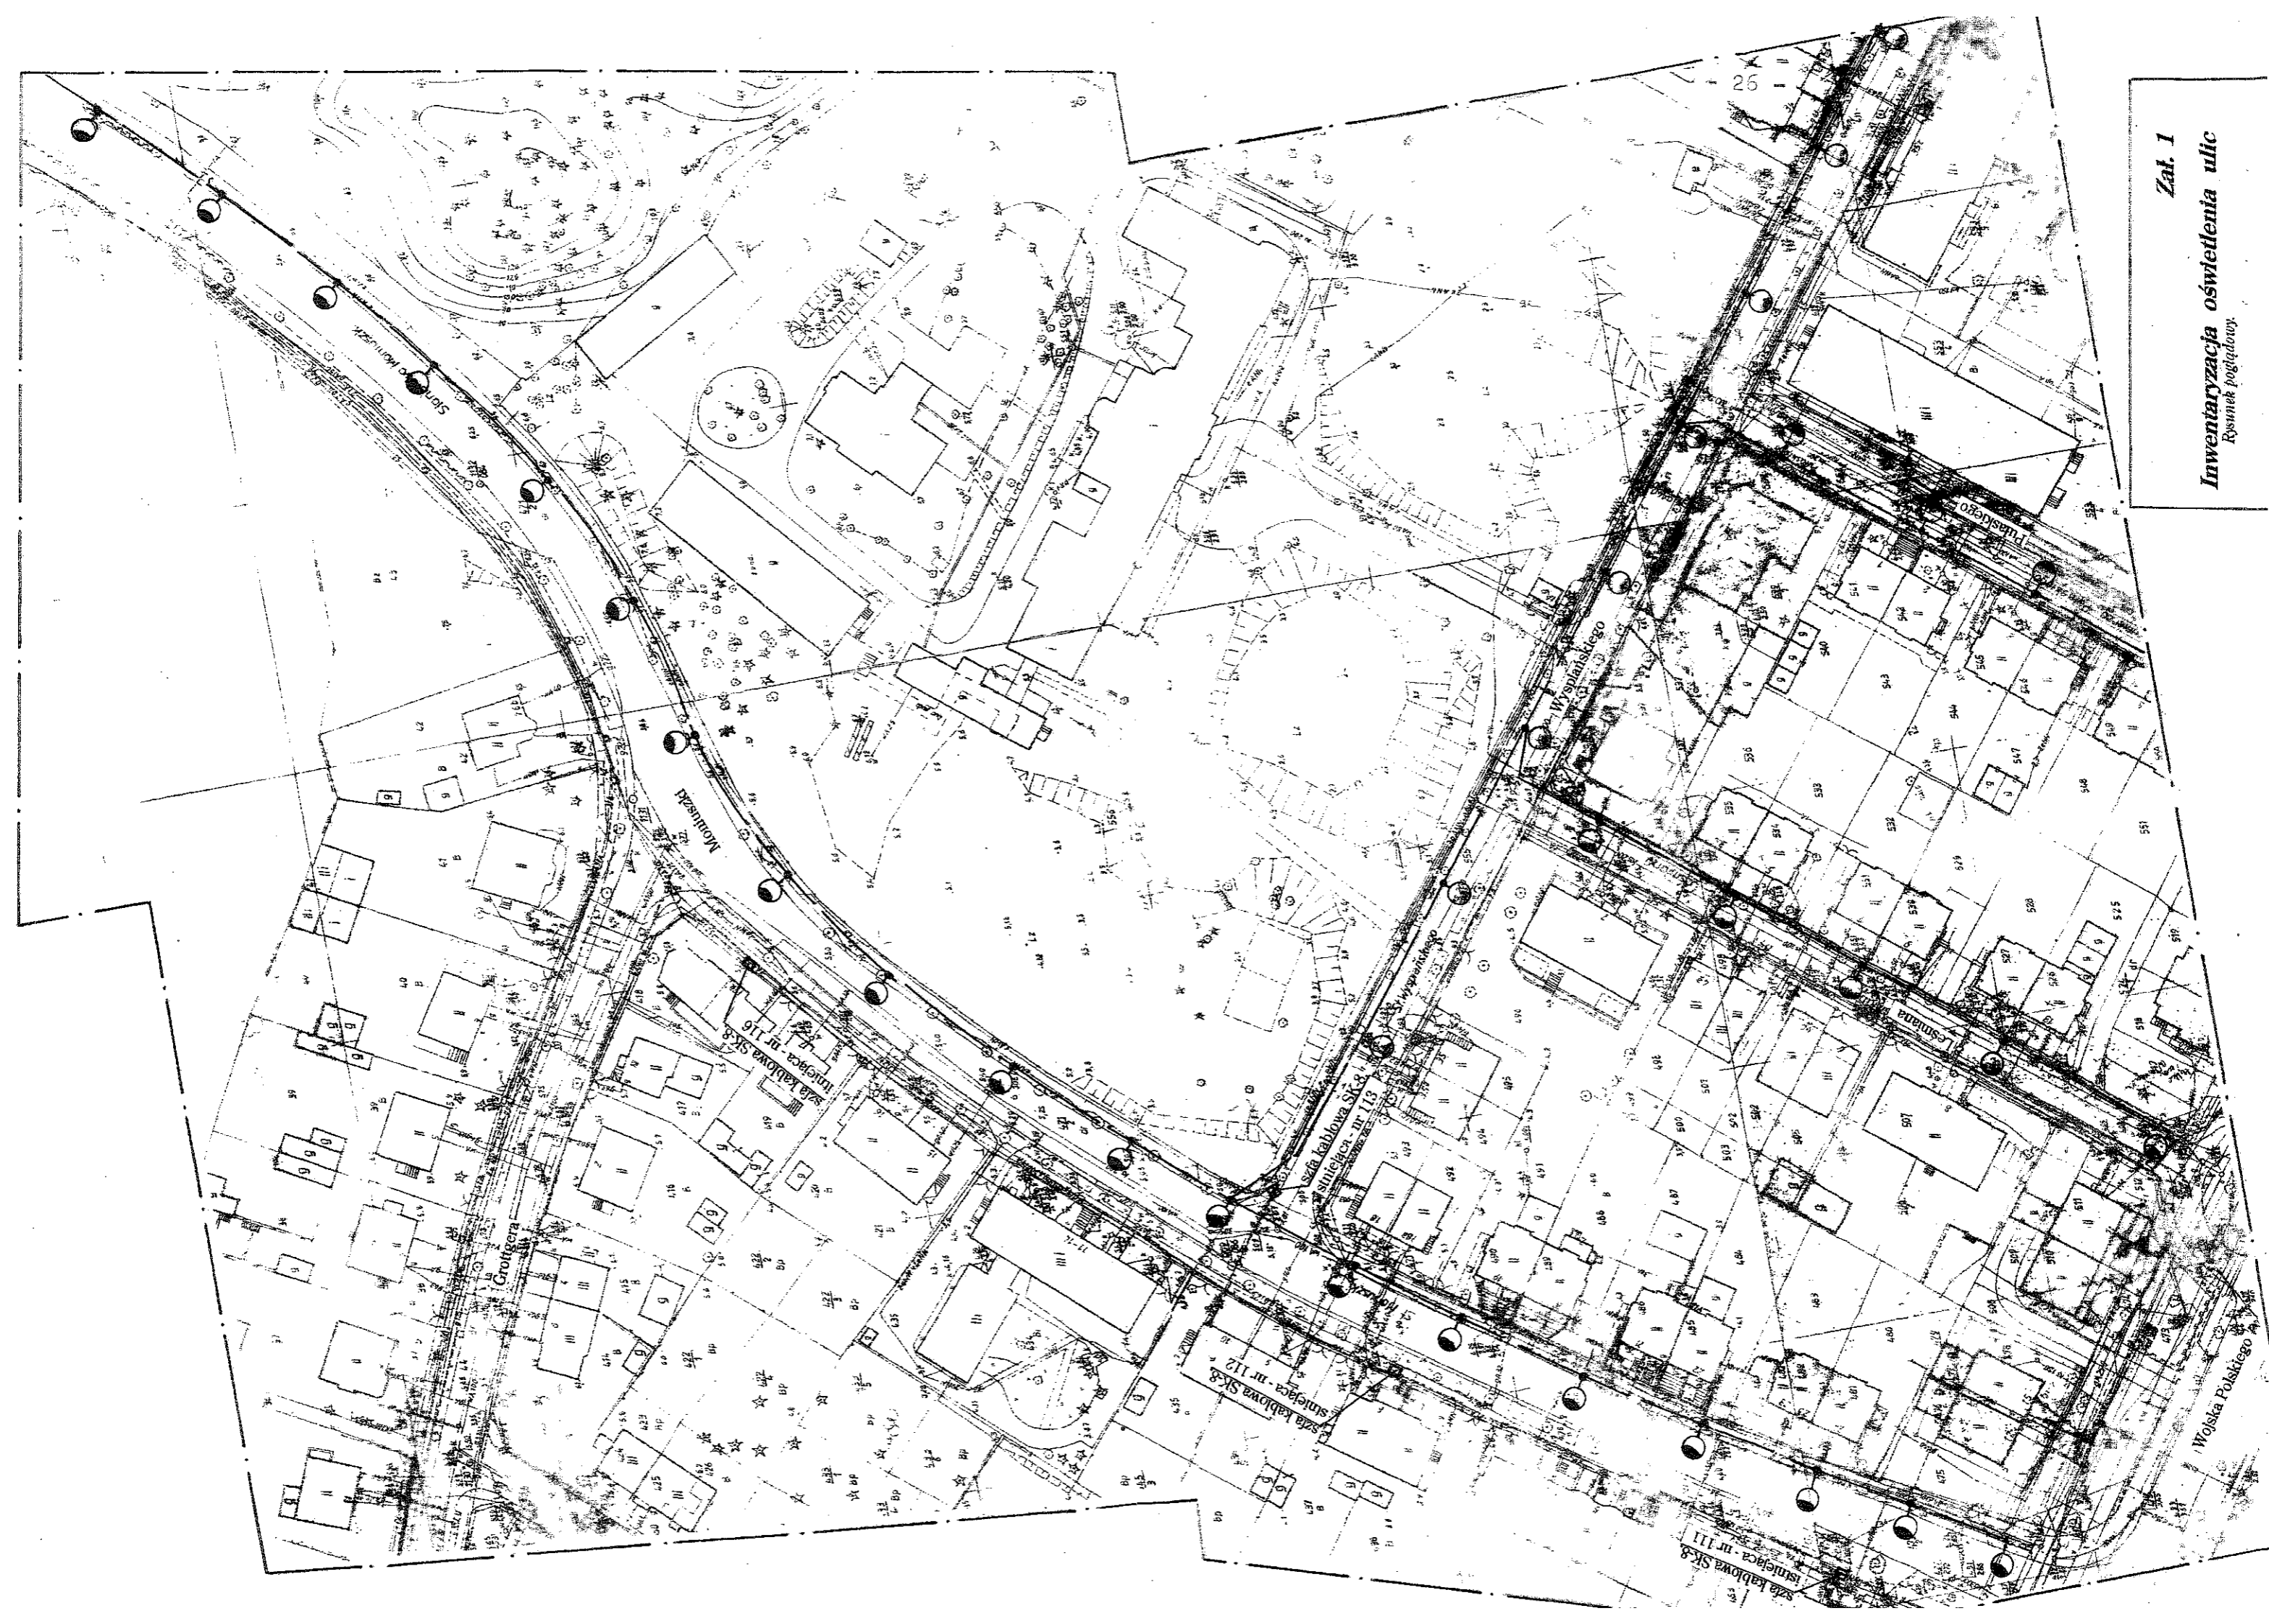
Zał. 1
Inwentaryzacja oświetlenia ulic
Rysunek poglądowy.

26

Moniuszki

Słowackiego

Wyspiańskiego

Piłsudskiego

Leśmiana

Grottgera

Wojska Polskiego

szafa kablowa SK-8
istniejąca - nr 116

szafa kablowa SK-3
istniejąca - nr 113

szafa kablowa SK-8
istniejąca - nr 112

szafa kablowa SK-8
istniejąca - nr 111